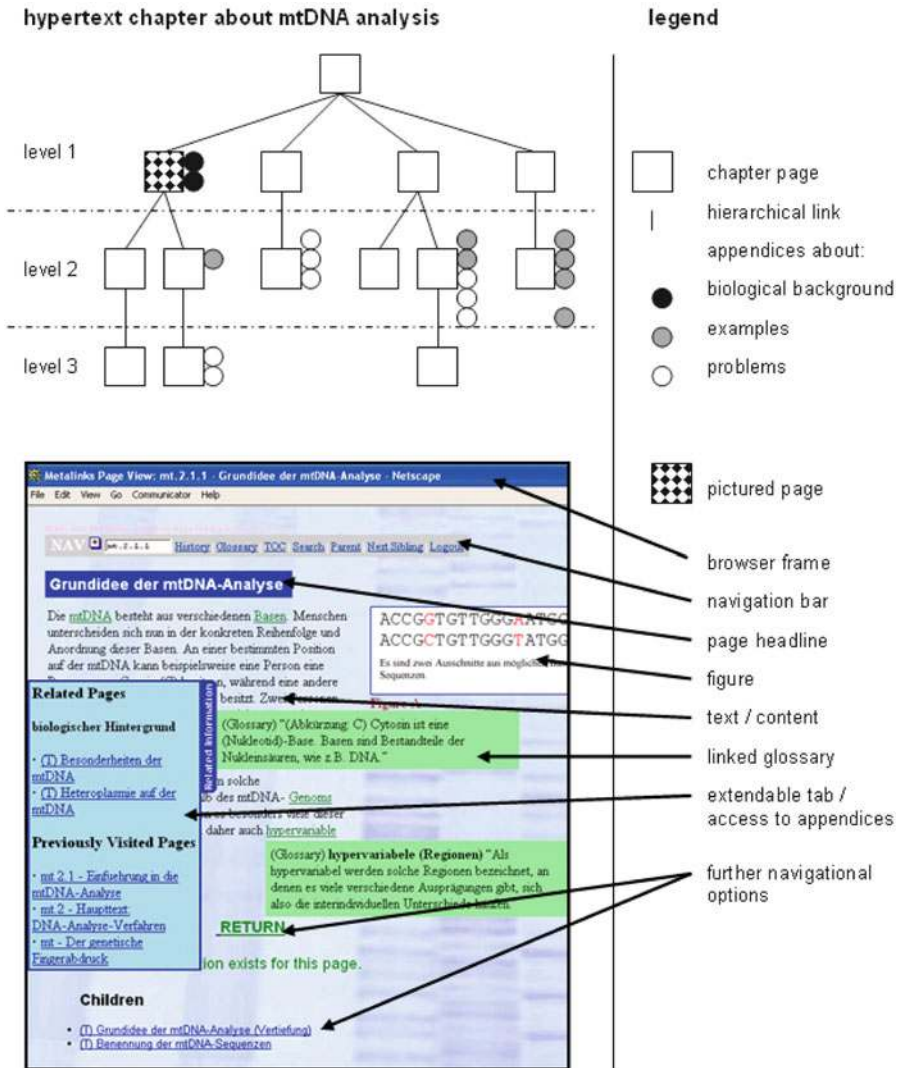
hypertext chapter about mtDNA analysis

legend

level 1

level 2

level 3

chapter page

hierarchical link

appendices about:

biological background

examples

problems

pictured page

Metalinks Page View: mt.2.1.1 - Grundidee der mtDNA-Analyse - Netscape

File Edit View Go Communicator Help

NAV mt.2.1.1 History Glossary TOC Search Parent Next Sibling Logout

Grundidee der mtDNA-Analyse

Die mtDNA besteht aus verschiedenen Basen. Menschen unterscheiden sich nun in der konkreten Reihenfolge und Anordnung dieser Basen. An einer bestimmten Position auf der mtDNA kann beispielsweise eine Person eine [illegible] während eine andere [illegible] besitzt. Zwei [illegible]

ACCGGTGTTGGGAATGG
ACCGCTGTTGGGTATGG

Es sind zwei Ausschnitte aus möglichen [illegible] Sequenzen

Figure A

Related Pages

biologischer Hintergrund

· (T) Besonderheiten der mtDNA
· (T) Heteroplasmie auf der mtDNA

Previously Visited Pages

· mt.2.1 - Einfuehrung in die mtDNA-Analyse
· mt.2 - Haupttext: DNA-Analyse-Verfahren
· mt - Der genetische Fingerabdruck

Related Information

(Glossary) "(Abkürzung: C) Cytosin ist eine (Nukleotid)-Base. Basen sind Bestandteile der Nukleinsäuren, wie z.B. DNA."

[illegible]n solche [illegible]b des mtDNA- Genoms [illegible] besonders viele dieser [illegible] daher auch hypervariable

(Glossary) hypervariabele (Regionen) "Als hypervariabel werden solche Regionen bezeichnet, an denen es viele verschiedene Ausprägungen gibt, sich also die interindividuellen Unterschiede häufen."

RETURN

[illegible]ion exists for this page.

Children

• (T) Grundidee der mtDNA-Analyse (Vertiefung)
• (T) Benennung der mtDNA-Sequenzen

browser frame

navigation bar

page headline

figure

text / content

linked glossary

extendable tab / access to appendices

further navigational options